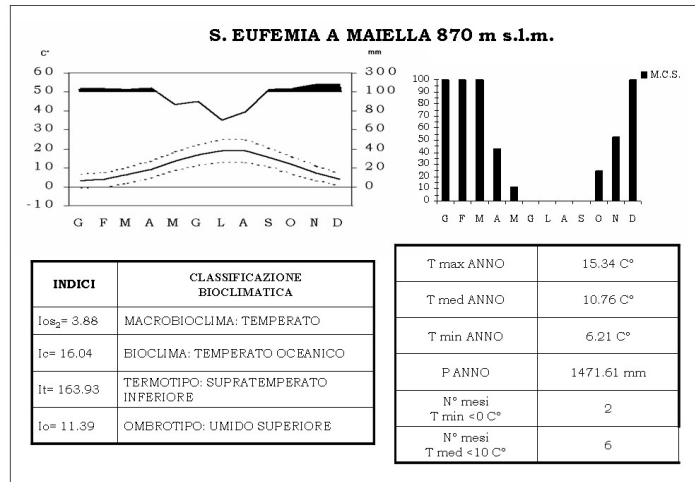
S. EUFEMIA A MAIELLA 870 m s.l.m.

C°
60
50
40
30
20
10
0
-10

mm
300
250
200
150
100
80
60
40
20
0

G F M A M G L A S O N D

■ M.C.S.
100
90
80
70
60
50
40
30
20
10
0

G F M A M G L A S O N D

| INDICI | CLASSIFICAZIONE BIOCLIMATICA |
|---|---|
| $Ios_2$= 3.88 | MACROBIOCLIMA: TEMPERATO |
| Ic= 16.04 | BIOCLIMA: TEMPERATO OCEANICO |
| It= 163.93 | TERMOTIPO: SUPRATEMPERATO INFERIORE |
| Io= 11.39 | OMBROTIPO: UMIDO SUPERIORE |

| T max ANNO | 15.34 C° |
|---|---|
| T med ANNO | 10.76 C° |
| T min ANNO | 6.21 C° |
| P ANNO | 1471.61 mm |
| N° mesi T min <0 C° | 2 |
| N° mesi T med <10 C° | 6 |